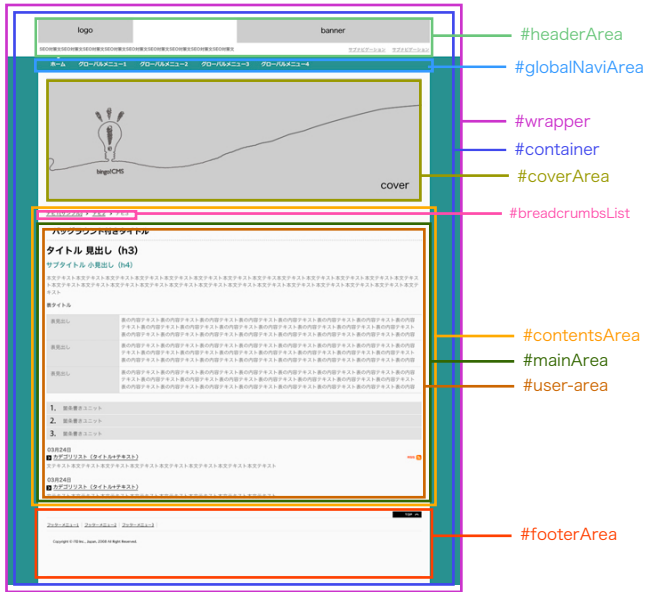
logo

banner

SEO対策文SEO対策文SEO対策文SEO対策文SEO対策文SEO対策文SEO対策文

サブナビゲーション　サブナビゲーション

ホーム　グローバルメニュー1　グローバルメニュー2　グローバルメニュー3　グローバルメニュー4

bingoCMS

cover

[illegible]

バックグラウンド付きタイトル

タイトル 見出し（h3）

サブタイトル 小見出し（h4）

本文テキスト本文テキスト本文テキスト本文テキスト本文テキスト本文テキスト本文テキスト本文テキスト本文テキスト本文テキスト本文テキスト本文テキスト本文テキスト本文テキスト本文テキスト本文テキスト本文テキスト本文テキスト本文テキスト

表タイトル

| 表見出し | 表の内容テキスト表の内容テキスト表の内容テキスト表の内容テキスト表の内容テキスト表の内容テキスト表の内容テキスト表の内容テキスト |
|---|---|
| 表見出し | 表の内容テキスト表の内容テキスト表の内容テキスト表の内容テキスト表の内容テキスト表の内容テキスト表の内容テキスト表の内容テキスト |
| 表見出し | 表の内容テキスト表の内容テキスト表の内容テキスト表の内容テキスト表の内容テキスト表の内容テキスト表の内容テキスト表の内容テキスト |

1. 箇条書きユニット
2. 箇条書きユニット
3. 箇条書きユニット

03月24日
カテゴリリスト（タイトル+テキスト）
本文テキスト本文テキスト本文テキスト本文テキスト本文テキスト本文テキスト

03月24日
カテゴリリスト（タイトル+テキスト）
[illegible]

フッターメニュー1　フッターメニュー2　フッターメニュー3

Copyright © ***** Japan, 2008 All Right Reserved.

#headerArea
#globalNaviArea
#wrapper
#container
#coverArea
#breadcrumbsList
#contentsArea
#mainArea
#user-area
#footerArea